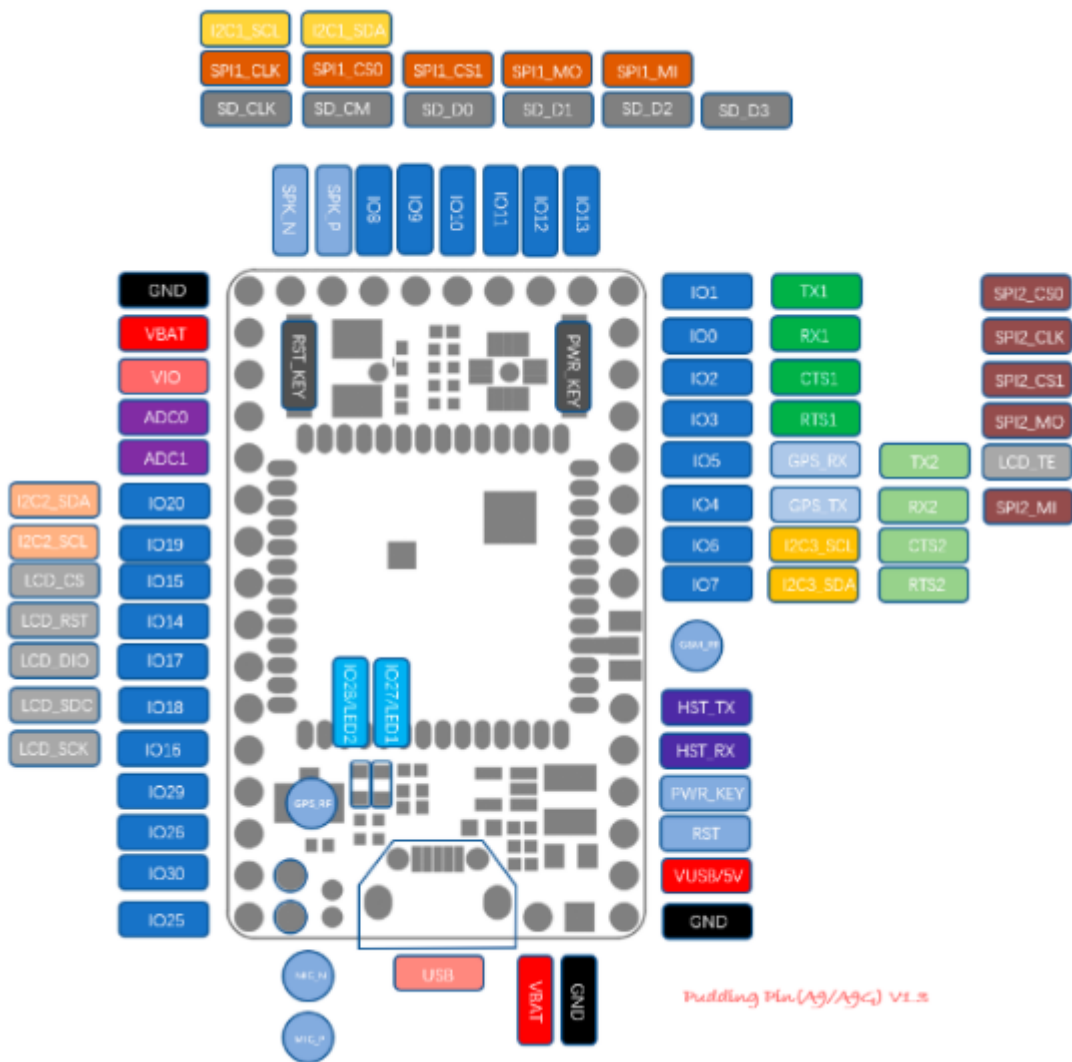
I2C1_SCL I2C1_SDA
SPI1_CLK SPI1_CS0 SPI1_CS1 SPI1_MO SPI1_MI
SD_CLK SD_CM SD_D0 SD_D1 SD_D2 SD_D3

SPK_N SPK_P IO8 IO9 IO10 IO11 IO12 IO13

GND
VBAT
VIO
ADC0
ADC1
I2C2_SDA IO20
I2C2_SCL IO19
LCD_CS IO15
LCD_RST IO14
LCD_DIO IO17
LCD_SDC IO18
LCD_SCK IO16
IO29
IO26
IO30
IO25

RST_KEY
PWR_KEY
IO28/LED2
IO27/LED1
GPS_RF
MIC_N
MIC_P
USB
VBAT
GND

IO1 TX1 SPI2_CS0
IO0 RX1 SPI2_CLK
IO2 CTS1 SPI2_CS1
IO3 RTS1 SPI2_MO
IO5 GPS_RX TX2 LCD_TE
IO4 GPS_TX RX2 SPI2_MI
IO6 I2C3_SCL CTS2
IO7 I2C3_SDA RTS2
GSM_RF
HST_TX
HST_RX
PWR_KEY
RST
VUSB/5V
GND

Pudding Pin(A9/A9G) V1.3